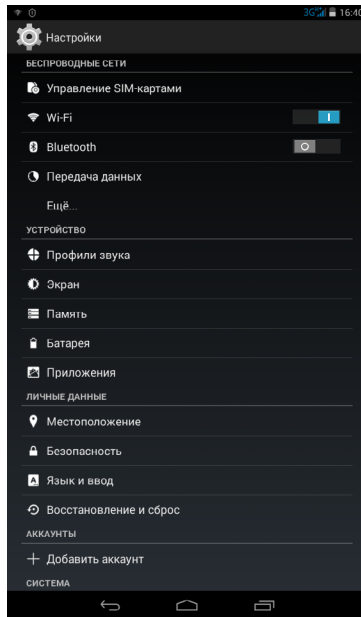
3G 16:40

Настройки

БЕСПРОВОДНЫЕ СЕТИ

Управление SIM-картами

Wi-Fi

I

Bluetooth

O

Передача данных

Ещё...

УСТРОЙСТВО

Профили звука

Экран

Память

Батарея

Приложения

ЛИЧНЫЕ ДАННЫЕ

Местоположение

Безопасность

Язык и ввод

Восстановление и сброс

АККАУНТЫ

Добавить аккаунт

СИСТЕМА